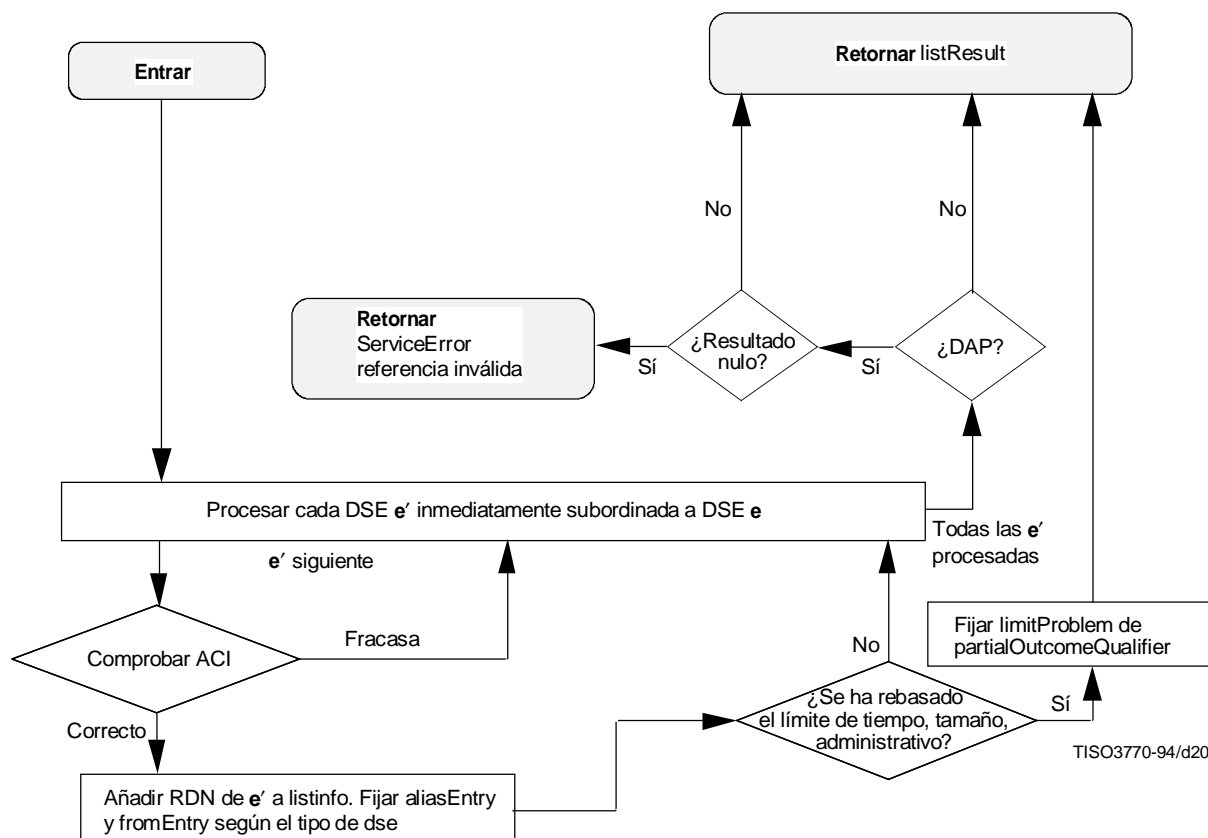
Entrar

Retornar listResult

No

No

Retornar ServiceError referencia inválida

Sí

¿Resultado nulo?

Sí

¿DAP?

Procesar cada DSE **e**′ inmediatamente subordinada a DSE **e**

Todas las **e**′ procesadas

**e**′ siguiente

Fijar limitProblem de partialOutcomeQualifier

Fracasa

No

Comprobar ACI

¿Se ha rebasado el límite de tiempo, tamaño, administrativo?

Sí

Correcto

TISO3770-94/d20

Añadir RDN de **e**′ a listinfo. Fijar aliasEntry y fromEntry según el tipo de dse